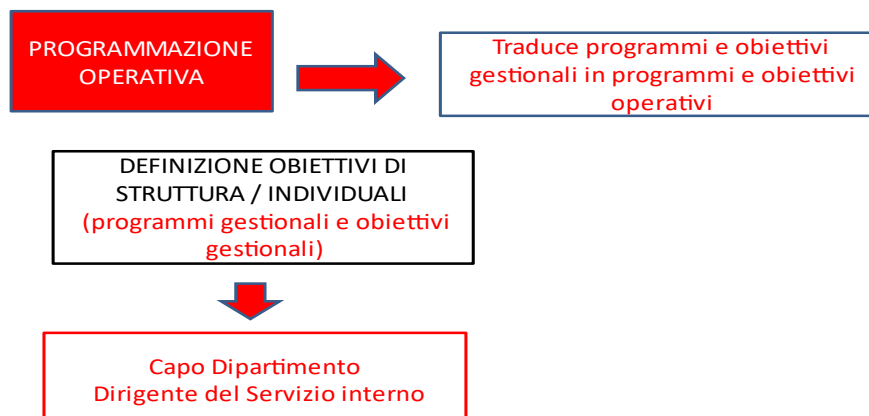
PROGRAMMAZIONE OPERATIVA

Traduce programmi e obiettivi gestionali in programmi e obiettivi operativi

DEFINIZIONE OBIETTIVI DI STRUTTURA / INDIVIDUALI
(programmi gestionali e obiettivi gestionali)

Capo Dipartimento
Dirigente del Servizio interno